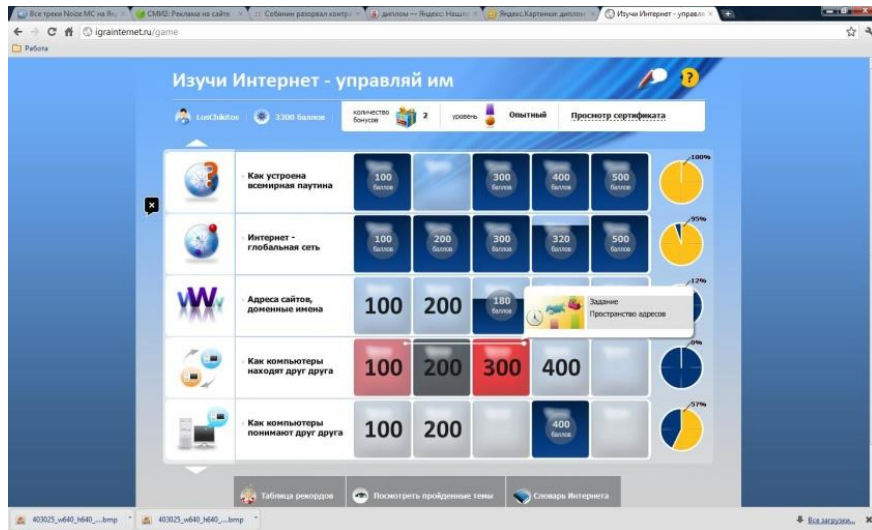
Все треки Noize MC на Яндекс | СМИ2: Реклама на сайте | Собчак разорвал контр | диплом — Яндекс: Нашл | Яндекс.Картинки: диплом | Изучи Интернет - управл

igrainternet.ru/game

Работа

Изучи Интернет - управляй им

LostChikitos | 3300 баллов | количество бонусов 2 | уровень Опытный | Просмотр сертификата

Как устроена всемирная паутина | 100 баллов | | 300 баллов | 400 баллов | 500 баллов | 100%

Интернет - глобальная сеть | 100 баллов | 200 баллов | 300 баллов | 320 баллов | 500 баллов | 95%

Адреса сайтов, доменные имена | 100 | 200 | 180 баллов | Задание Пространство адресов | 12%

Как компьютеры находят друг друга | 100 | 200 | 300 | 400 | 0%

Как компьютеры понимают друг друга | 100 | 200 | | 400 баллов | 57%

Таблица рекордов | Посмотреть пройденные темы | Словарь Интернета

403025_w640_h640_....bmp | 403025_w640_h640_....bmp | Все загрузки...